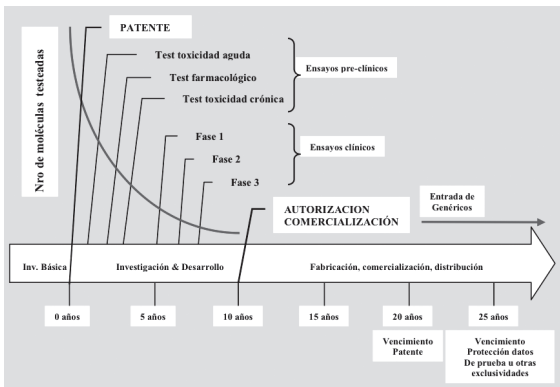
Nro de moléculas testeadas

PATENTE

Test toxicidad aguda

Test farmacológico

Test toxicidad crónica

Ensayos pre-clínicos

Fase 1

Fase 2

Fase 3

Ensayos clínicos

AUTORIZACION COMERCIALIZACIÓN

Entrada de Genéricos

Inv. Básica

Investigación & Desarrollo

Fabricación, comercialización, distribución

0 años

5 años

10 años

15 años

20 años

25 años

Vencimiento Patente

Vencimiento Protección datos De prueba u otras exclusividades